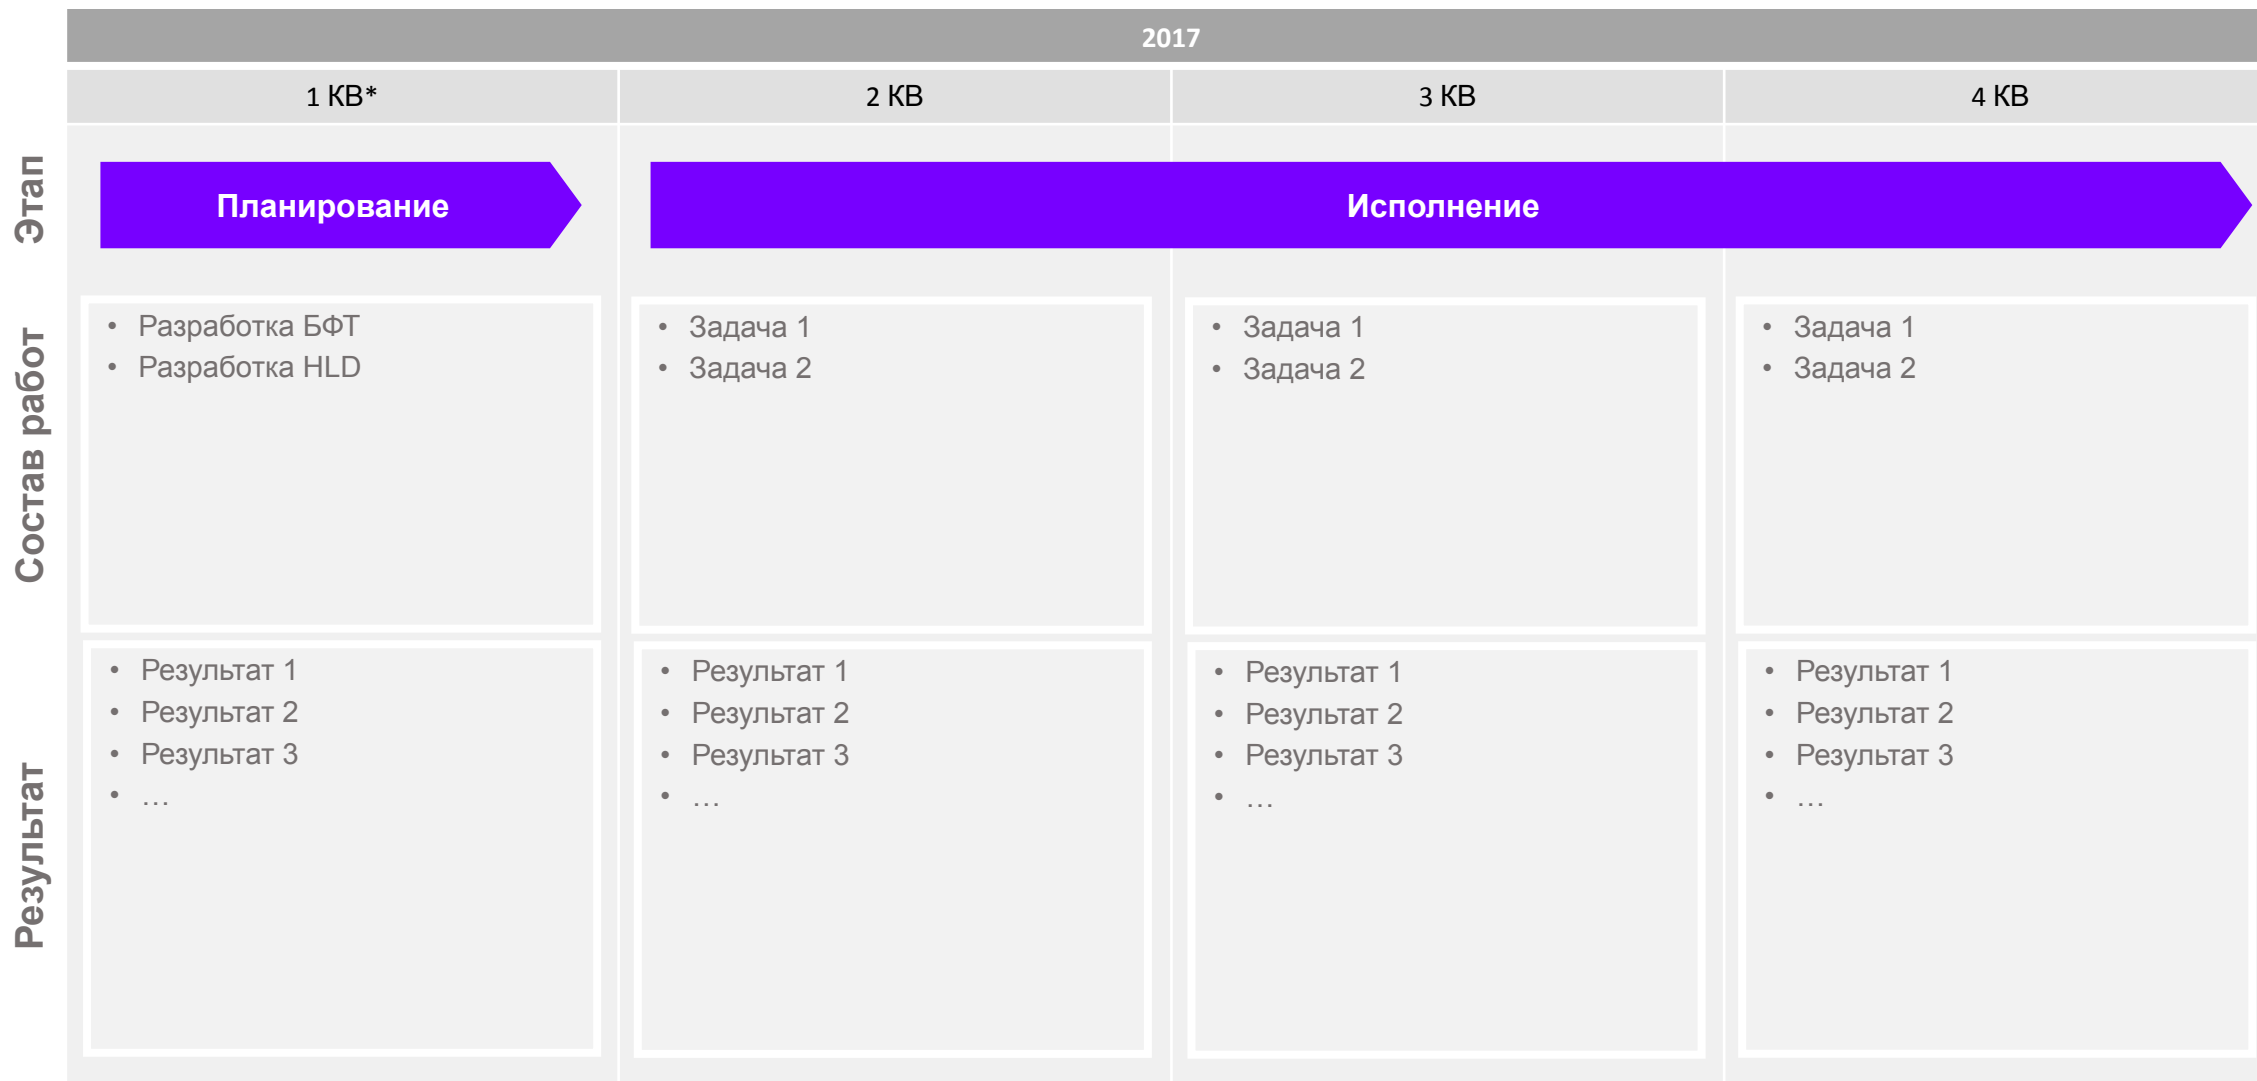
| | 2017 | | | |
|---|---|---|---|---|
| | 1 КВ* | 2 КВ | 3 КВ | 4 КВ |
| Этап | Планирование | Исполнение | | |
| Состав работ | • Разработка БФТ<br>• Разработка HLD | • Задача 1<br>• Задача 2 | • Задача 1<br>• Задача 2 | • Задача 1<br>• Задача 2 |
| Результат | • Результат 1<br>• Результат 2<br>• Результат 3<br>• … | • Результат 1<br>• Результат 2<br>• Результат 3<br>• … | • Результат 1<br>• Результат 2<br>• Результат 3<br>• … | • Результат 1<br>• Результат 2<br>• Результат 3<br>• … |